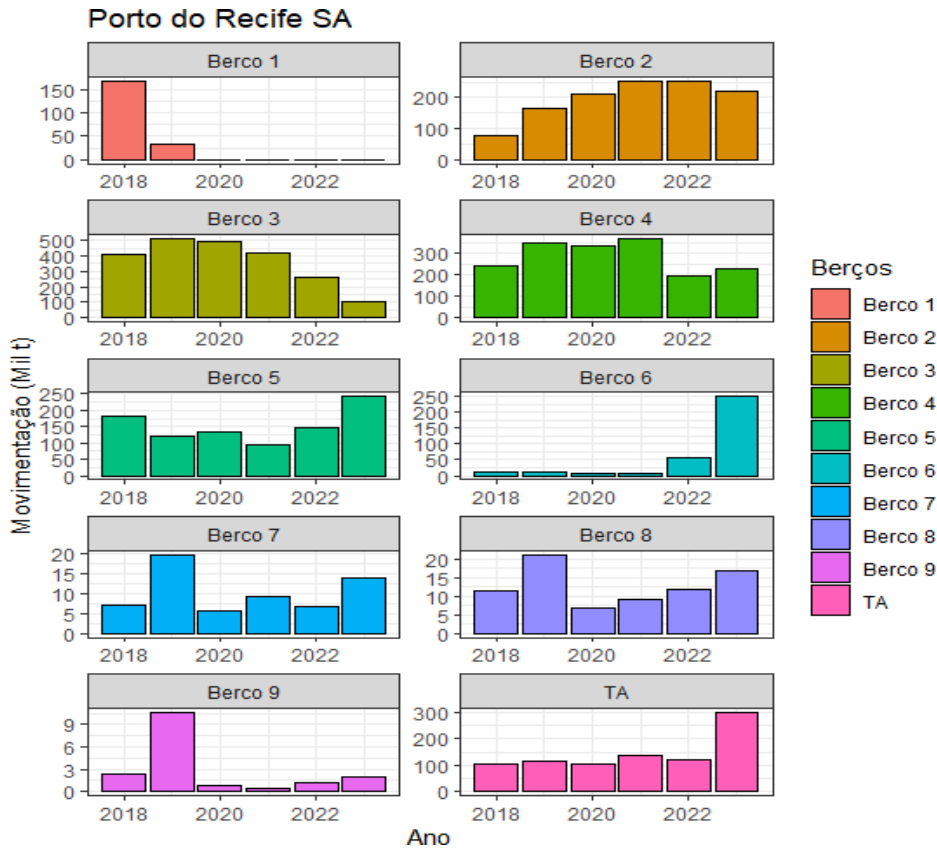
Porto do Recife SA

Berco 1
150
100
50
0
2018 2020 2022

Berco 2
200
100
0
2018 2020 2022

Berco 3
500
400
300
200
100
0
2018 2020 2022

Berco 4
300
200
100
0
2018 2020 2022

Berco 5
250
200
150
100
50
0
2018 2020 2022

Berco 6
250
200
150
100
50
0
2018 2020 2022

Berco 7
20
15
10
5
0
2018 2020 2022

Berco 8
20
15
10
5
0
2018 2020 2022

Berco 9
9
6
3
0
2018 2020 2022

TA
300
200
100
0
2018 2020 2022

Movimentação (Mil t)

Ano

Berços
Berco 1
Berco 2
Berco 3
Berco 4
Berco 5
Berco 6
Berco 7
Berco 8
Berco 9
TA